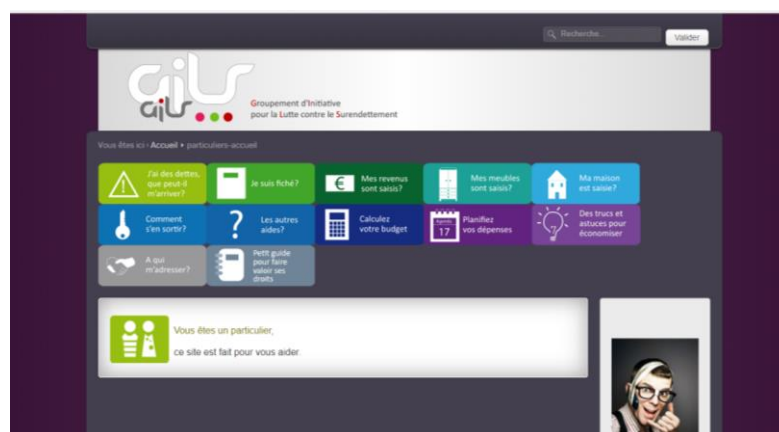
Recherche...

Valider

gils

Groupement d'Initiative pour la Lutte contre le Surendettement

Vous êtes ici : Accueil • particuliers-accueil

J'ai des dettes, que peut-il m'arriver?

Je suis fiché?

€

Mes revenus sont saisis?

Mes meubles sont saisis?

Ma maison est saisie?

Comment s'en sortir?

?

Les autres aides?

Calculez votre budget

17

Planifiez vos dépenses

Des trucs et astuces pour économiser

A qui m'adresser?

Petit guide pour faire valoir ses droits

Vous êtes un particulier,

ce site est fait pour vous aider.